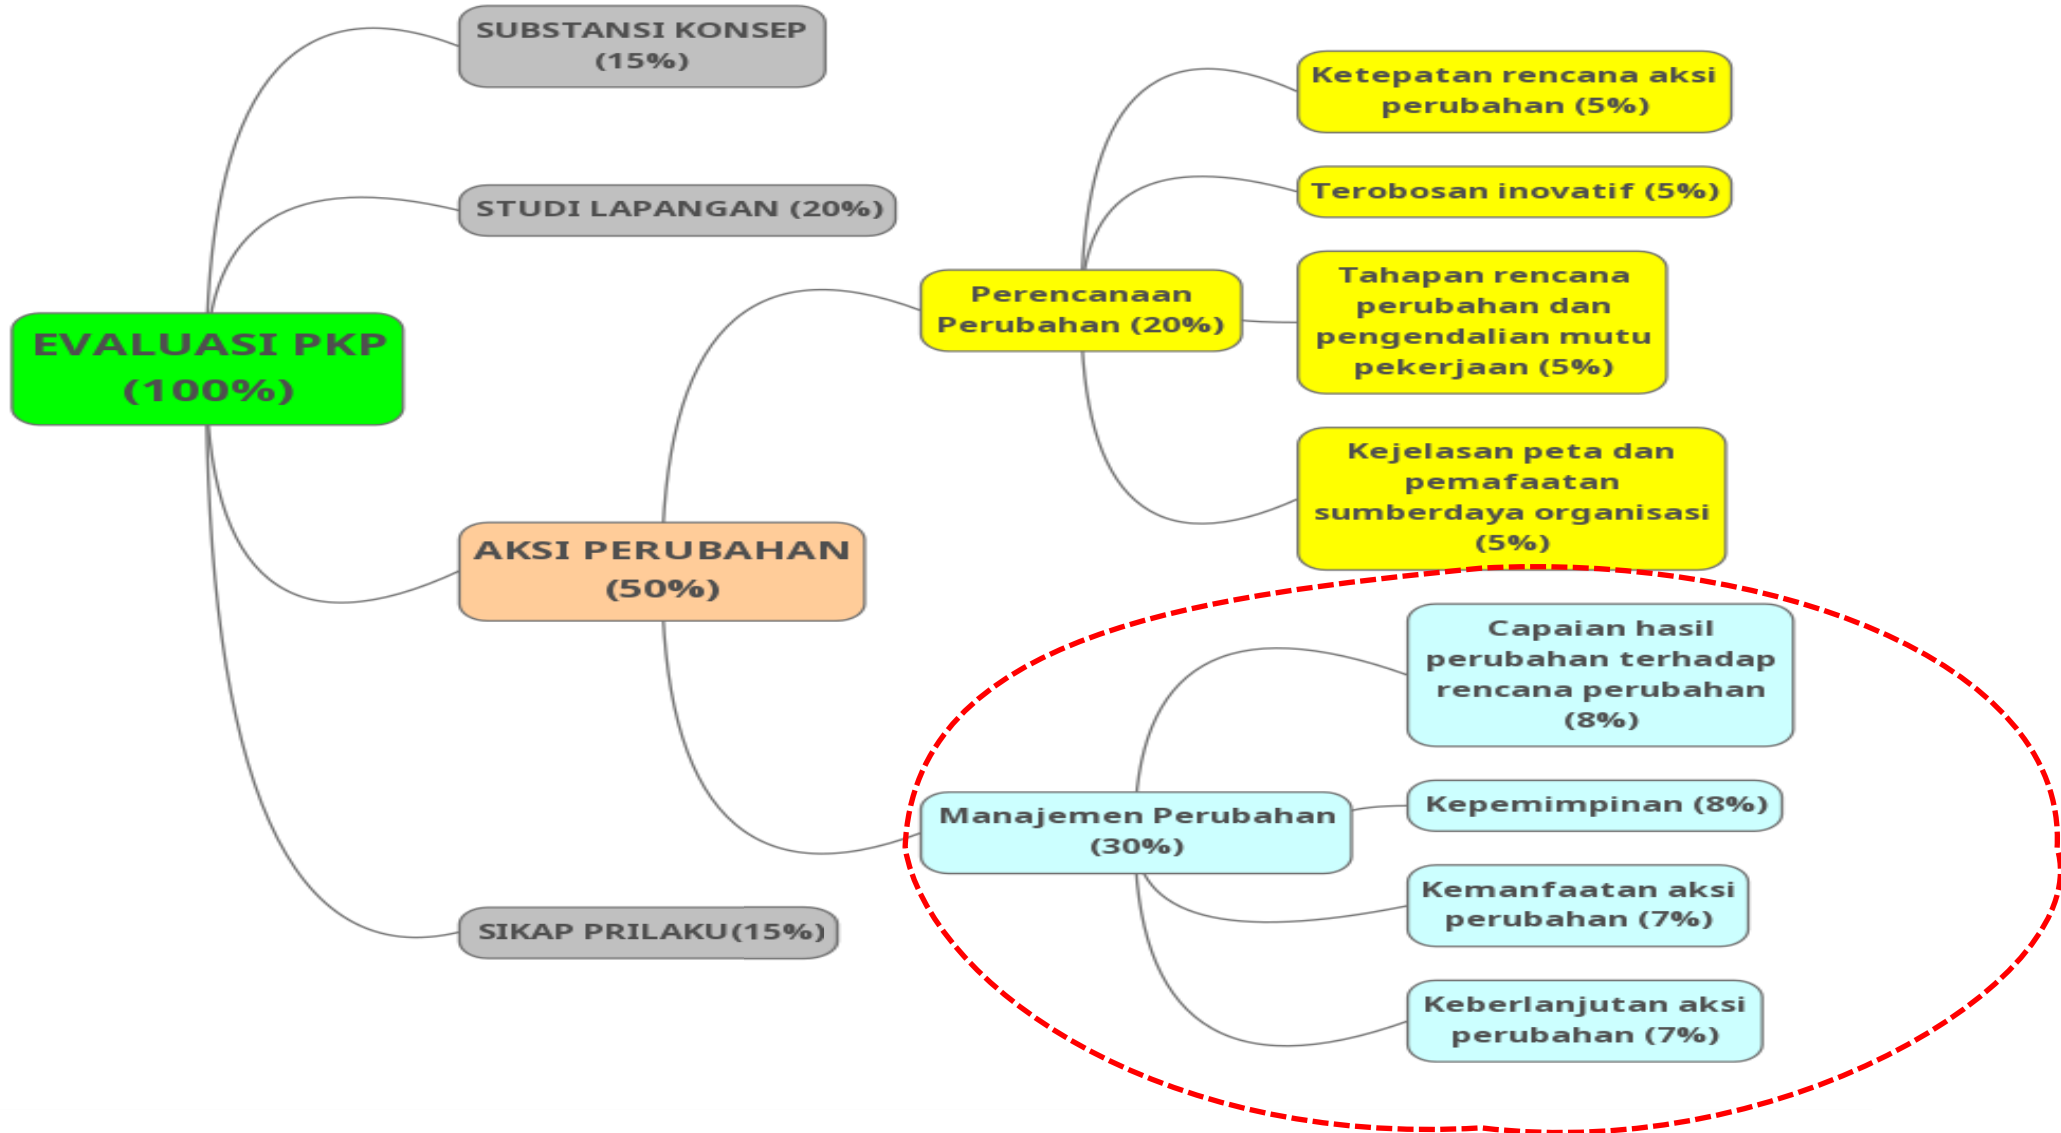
EVALUASI PKP (100%)

SUBSTANSI KONSEP (15%)

STUDI LAPANGAN (20%)

AKSI PERUBAHAN (50%)

Perencanaan Perubahan (20%)

Ketepatan rencana aksi perubahan (5%)

Terobosan inovatif (5%)

Tahapan rencana perubahan dan pengendalian mutu pekerjaan (5%)

Kejelasan peta dan pemafaatan sumberdaya organisasi (5%)

Manajemen Perubahan (30%)

Capaian hasil perubahan terhadap rencana perubahan (8%)

Kepemimpinan (8%)

Kemanfaatan aksi perubahan (7%)

Keberlanjutan aksi perubahan (7%)

SIKAP PRILAKU(15%)